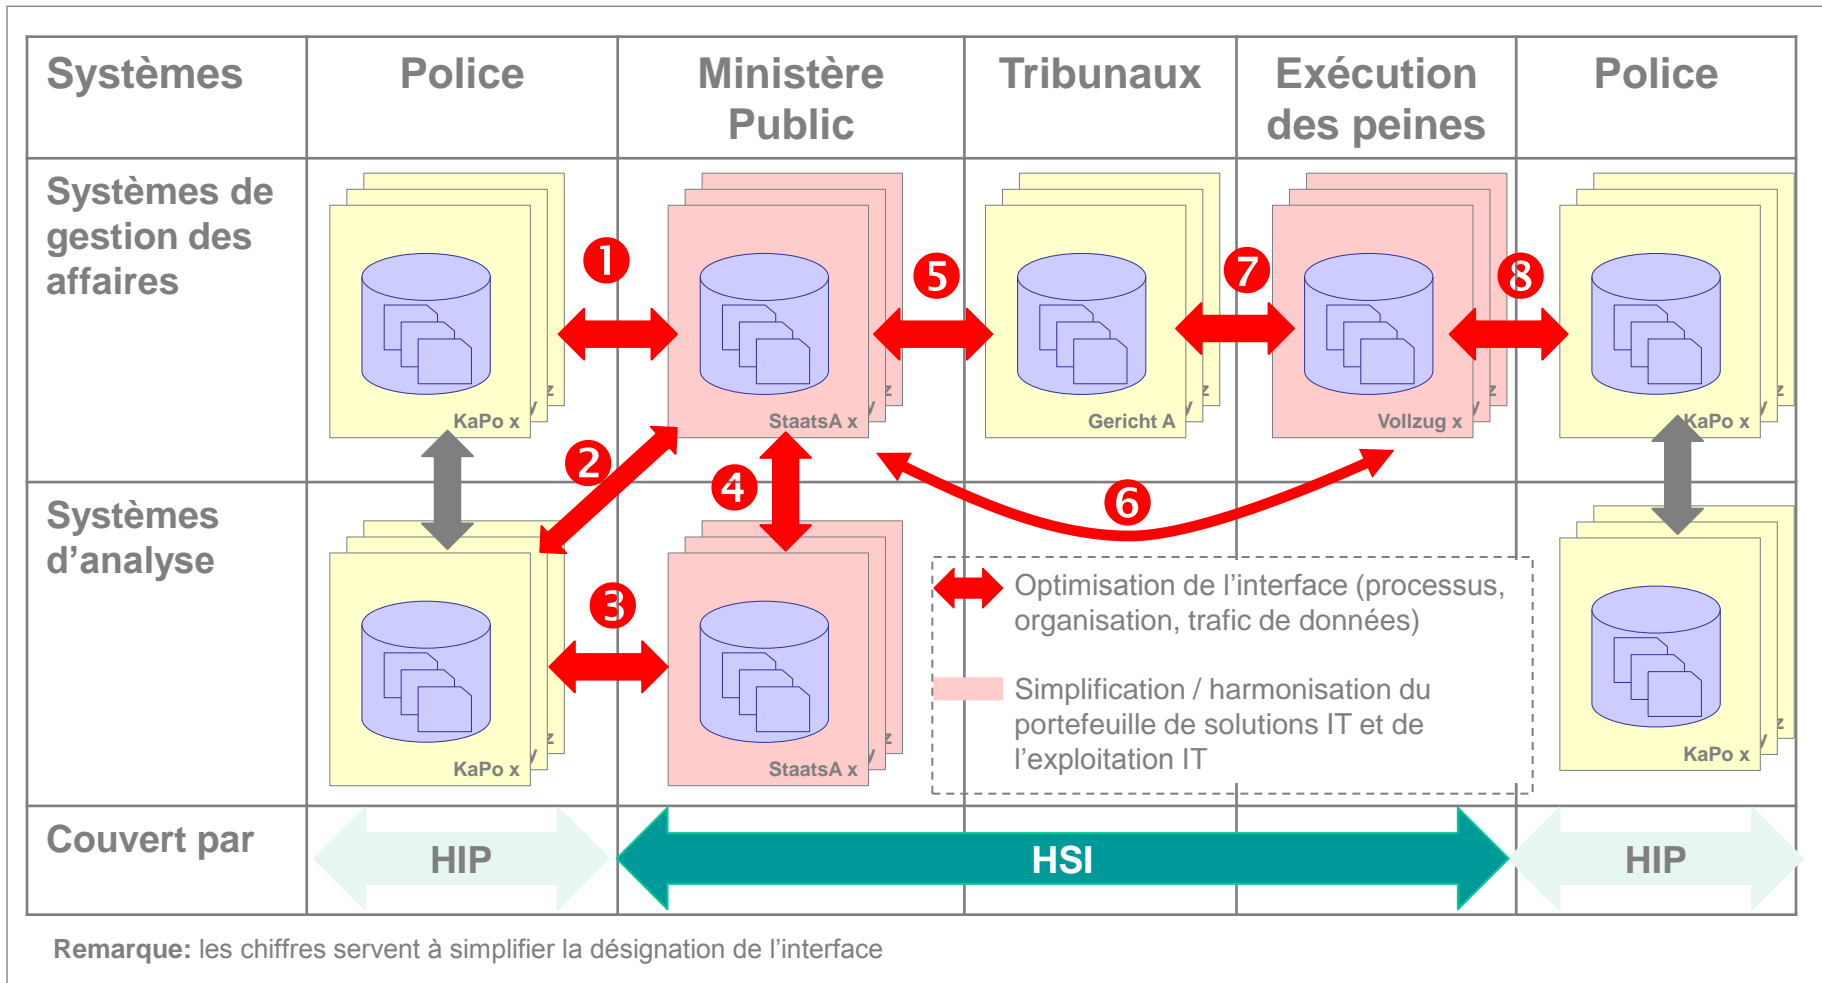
| Systèmes | Police | Ministère Public | Tribunaux | Exécution des peines | Police |
|---|---|---|---|---|---|
| Systèmes de gestion des affaires | KaPo x | StaatsA x | Gericht A | Vollzug x | KaPo x |
| Systèmes d'analyse | KaPo x | StaatsA x | | | KaPo x |
| Couvert par | HIP | HSI | | | HIP |

1 2 3 4 5 6 7 8

Optimisation de l'interface (processus, organisation, trafic de données)

Simplification / harmonisation du portefeuille de solutions IT et de l'exploitation IT

**Remarque:** les chiffres servent à simplifier la désignation de l'interface